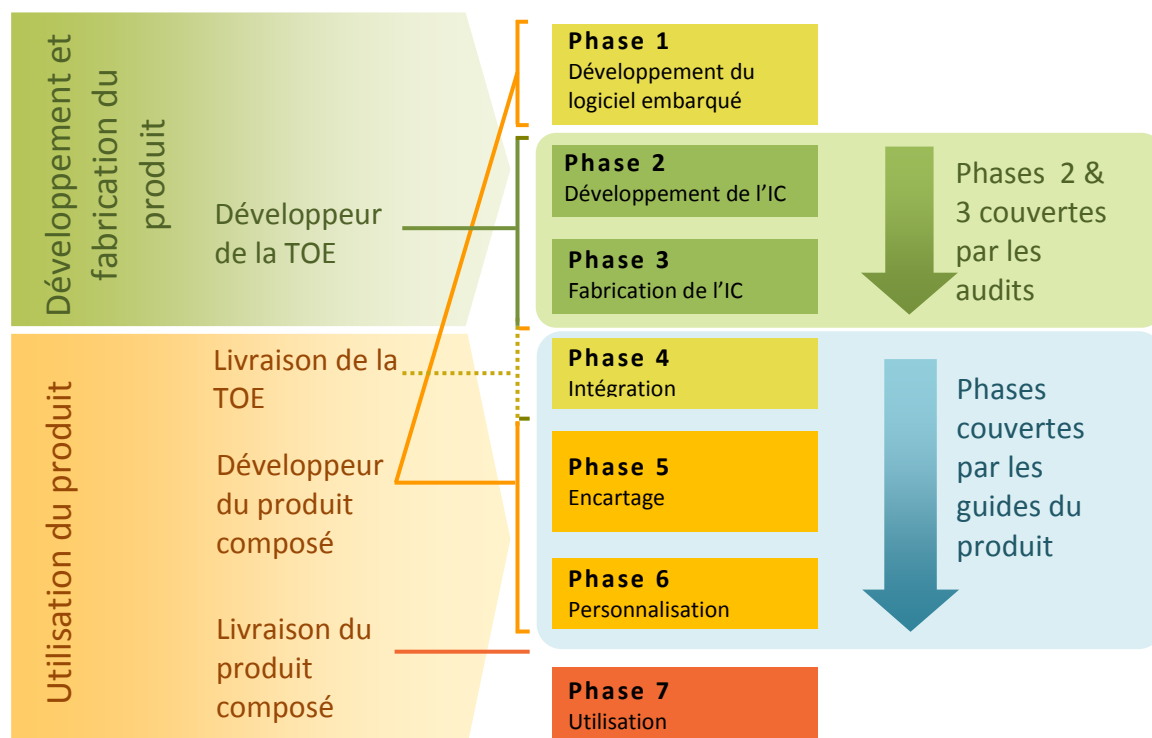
Développement et fabrication du produit

Développeur de la TOE

Utilisation du produit

Livraison de la TOE

Développeur du produit composé

Livraison du produit composé

Phase 1
Développement du logiciel embarqué

Phase 2
Développement de l'IC

Phase 3
Fabrication de l'IC

Phases 2 & 3 couvertes par les audits

Phase 4
Intégration

Phase 5
Encartage

Phase 6
Personnalisation

Phases couvertes par les guides du produit

Phase 7
Utilisation